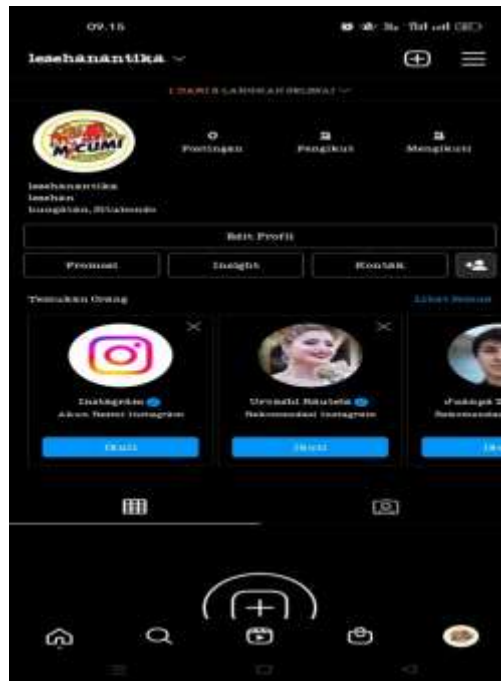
09.15

lesehanantika

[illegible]

0
Postingan

3
Pengikut

3
Mengikuti

lesehanantika
lesehan
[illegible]

Edit Profil

Promosi

Insight

Kontak

Temukan Orang

Lihat Semua

Instagram
Akun Resmi Instagram
Ikuti

Urvashi Rautela
Rekomendasi Instagram
Ikuti

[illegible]
Rekomendasi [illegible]
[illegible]